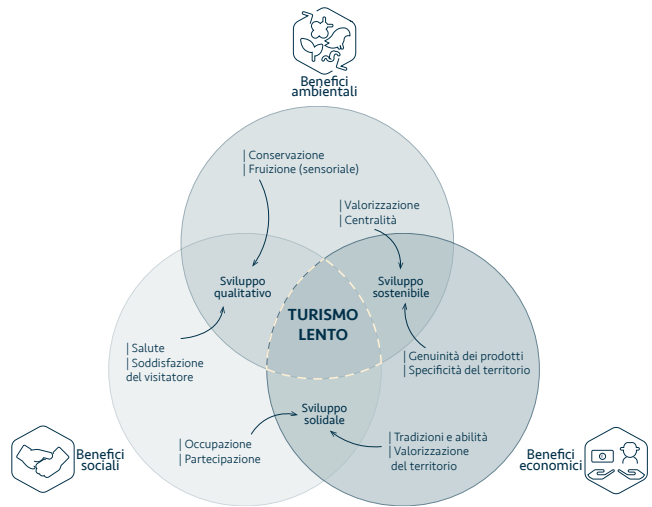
Benefici ambientali

| Conservazione
| Fruizione (sensoriale)

| Valorizzazione
| Centralità

Sviluppo qualitativo

Sviluppo sostenibile

TURISMO LENTO

| Salute
| Soddisfazione del visitatore

| Genuinità dei prodotti
| Specificità del territorio

Sviluppo solidale

| Occupazione
| Partecipazione

| Tradizioni e abilità
| Valorizzazione del territorio

Benefici sociali

Benefici economici